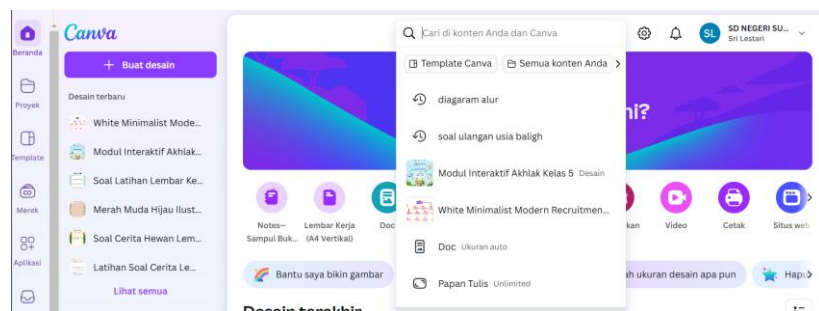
Beranda

Proyek

Template

Merek

Aplikasi

Canva

+ Buat desain

Desain terbaru

White Minimalist Mode...

Modul Interaktif Akhlak...

Soal Latihan Lembar Ke...

Merah Muda Hijau Ilust...

Soal Cerita Hewan Lem...

Latihan Soal Cerita Le...

Lihat semua

Cari di konten Anda dan Canva

Template Canva

Semua konten Anda

diagaram alur

soal ulangan usia baligh

Modul Interaktif Akhlak Kelas 5 Desain

White Minimalist Modern Recruitmen...

Doc Ukuran auto

Papan Tulis Unlimited

SL SD NEGERI SU... Sri Lestari

ni?

Notes—Sampul Buk...

Lembar Kerja (A4 Vertikal)

Doc

kan

Video

Cetak

Situs web

Bantu saya bikin gambar

ah ukuran desain apa pun

Hapu

Desain terakhir